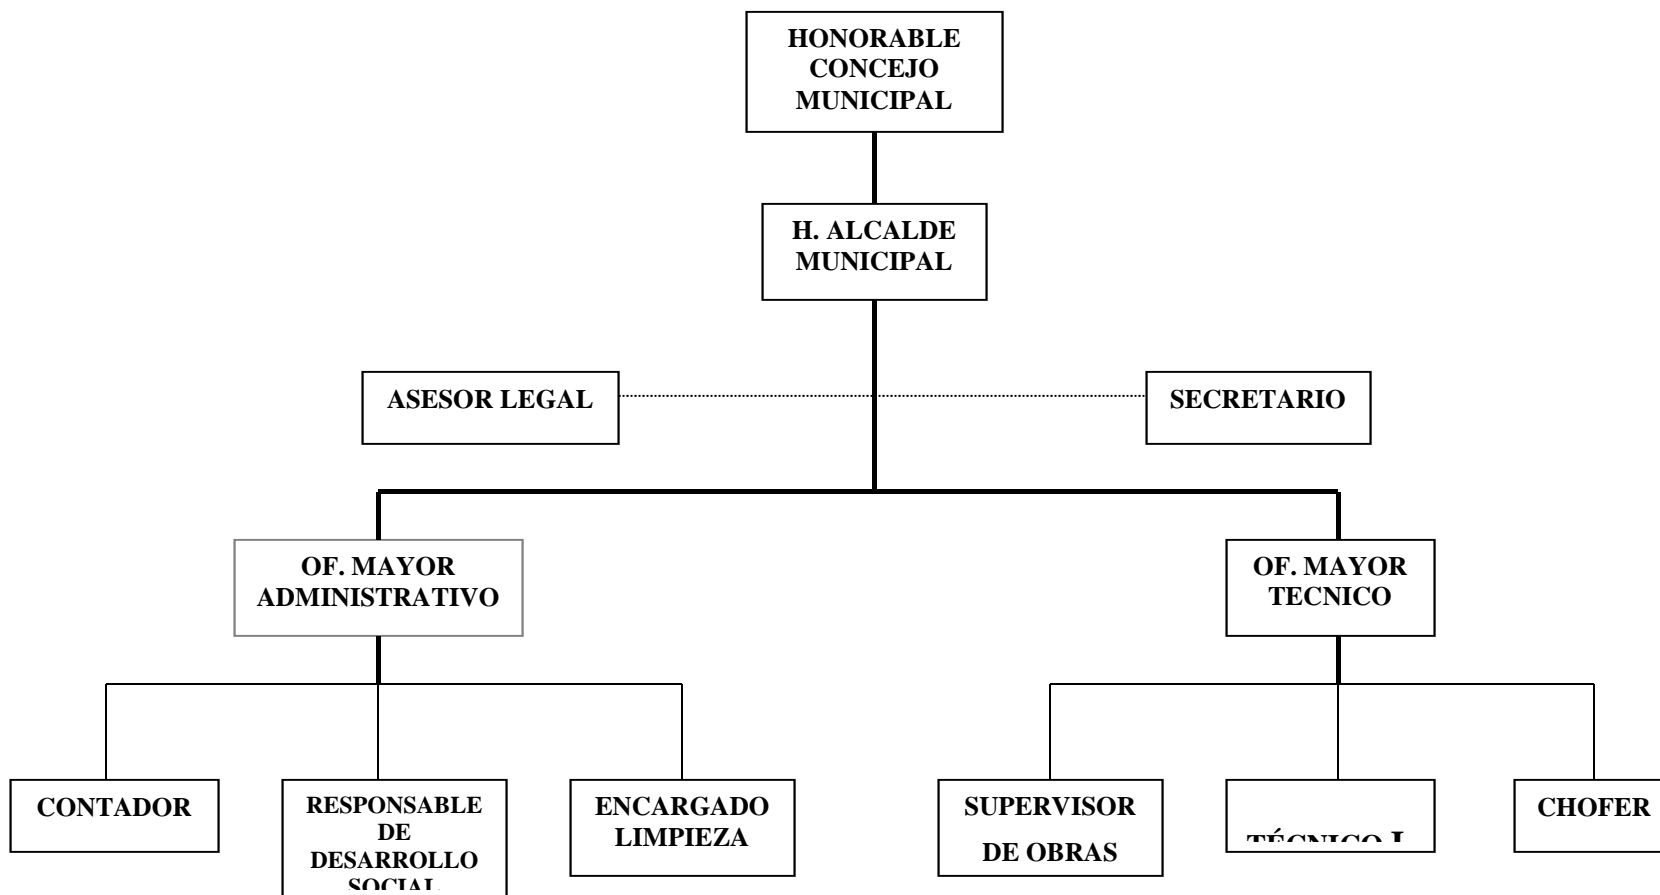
HONORABLE CONCEJO MUNICIPAL

H. ALCALDE MUNICIPAL

ASESOR LEGAL

SECRETARIO

OF. MAYOR ADMINISTRATIVO

OF. MAYOR TECNICO

CONTADOR

RESPONSABLE DE DESARROLLO SOCIAL

ENCARGADO LIMPIEZA

SUPERVISOR DE OBRAS

TÉCNICO I

CHOFER